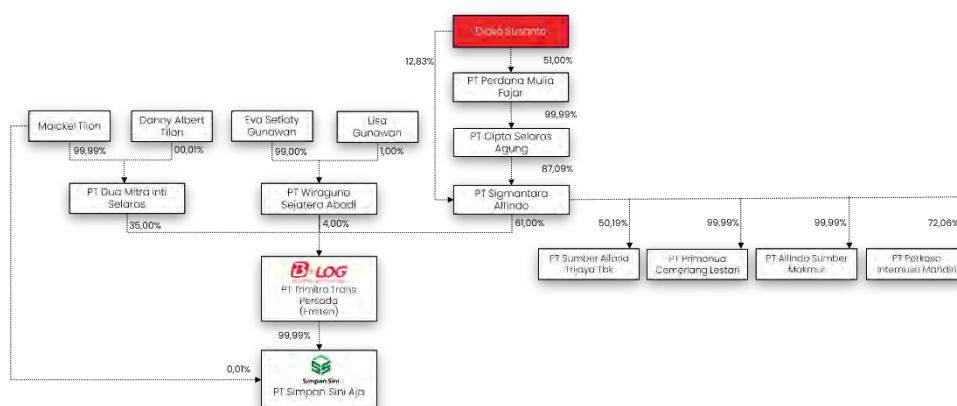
Djoko Susanto

12,83%

51,00%

PT Perdana Mulia Fajar

99,99%

PT Cipta Selaras Agung

87,09%

PT Sigmantara Alfindo

Maickel Tilon

Danny Albert Tilon

99,99%

00,01%

PT Dua Mitra Inti Selaras

Eva Setiaty Gunawan

Lisa Gunawan

99,00%

1,00%

PT Wiraguna Sejatera Abadi

35,00%

4,00%

61,00%

50,19%

99,99%

99,99%

72,06%

PT Sumber Alfaria Trijaya Tbk

PT Pramuria Cemerlang Lestari

PT Alfindo Sumber Makmur

PT Perkasa Internusa Mandiri

B-LOG

PT Trimitra Trans Persada (Emiten)

99,99%

0,01%

Simpan Sini

PT Simpan Sini Aja